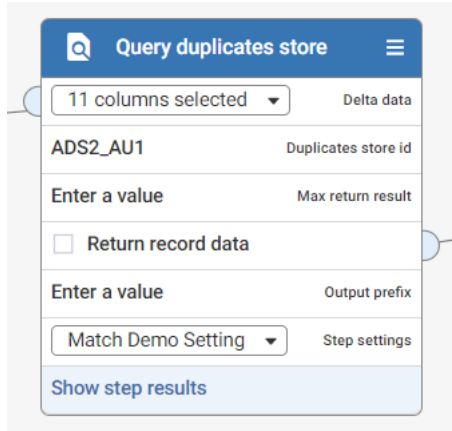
Query duplicates store

11 columns selected Delta data

ADS2_AU1 Duplicates store id

Enter a value Max return result

Return record data

Enter a value Output prefix

Match Demo Setting Step settings

Show step results